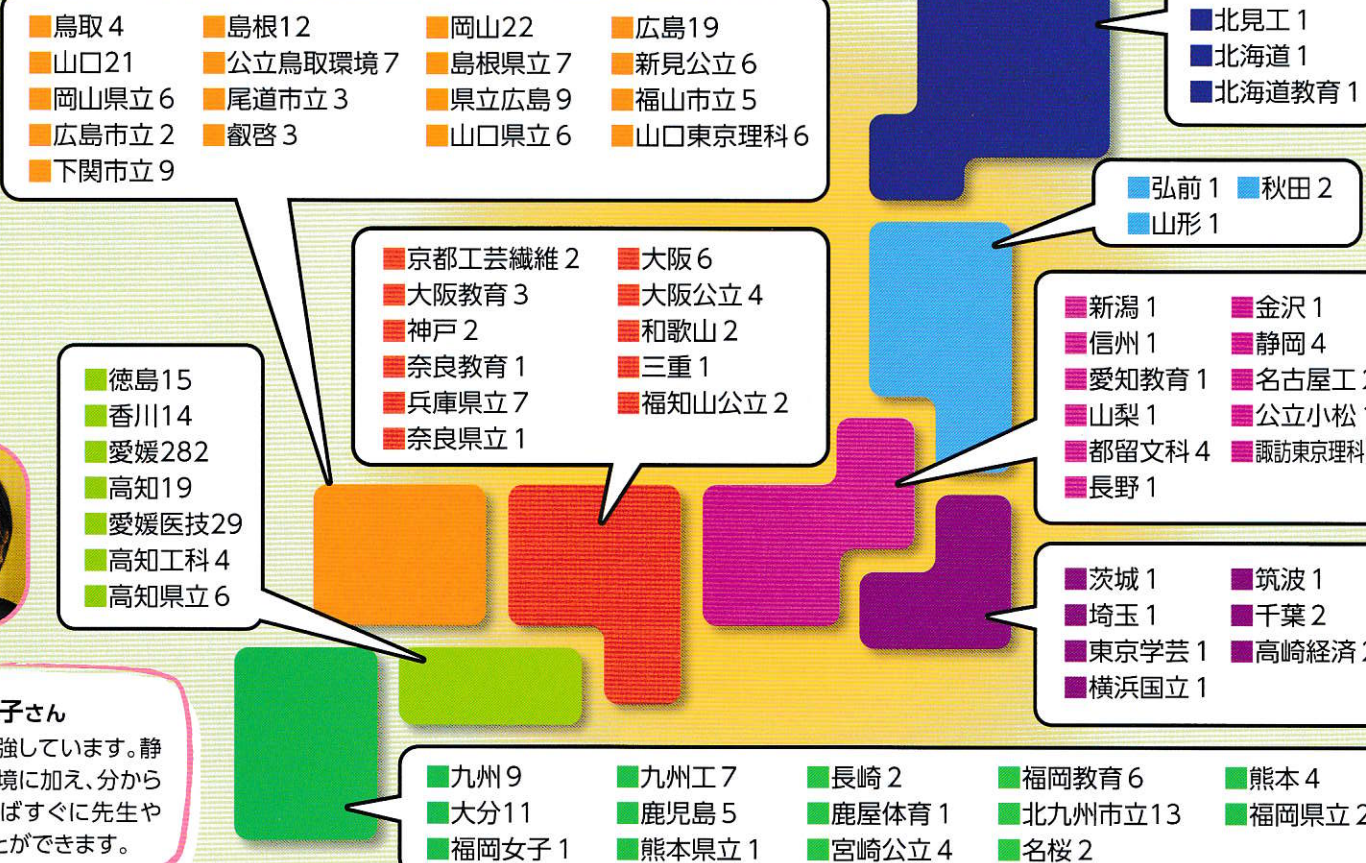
■鳥取 4 ■島根12 ■岡山22 ■広島19
■山口21 ■公立鳥取環境 7 ■島根県立 7 ■新見公立 6
■岡山県立 6 ■尾道市立 3 ■県立広島 9 ■福山市立 5
■広島市立 2 ■叡啓 3 ■山口県立 6 ■山口東京理科 6
■下関市立 9

■北見工 1
■北海道 1
■北海道教育 1

■弘前 1 ■秋田 2
■山形 1

■京都工芸繊維 2 ■大阪 6
■大阪教育 3 ■大阪公立 4
■神戸 2 ■和歌山 2
■奈良教育 1 ■三重 1
■兵庫県立 7 ■福知山公立 2
■奈良県立 1

■新潟 1 ■金沢 1
■信州 1 ■静岡 4
■愛知教育 1 ■名古屋工 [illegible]
■山梨 1 ■公立小松 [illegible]
■都留文科 4 ■諏訪東京理科 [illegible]
■長野 1

■徳島15
■香川14
■愛媛282
■高知19
■愛媛医技29
■高知工科 4
■高知県立 6

■茨城 1 ■筑波 1
■埼玉 1 ■千葉 2
■東京学芸 1 ■高崎経済 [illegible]
■横浜国立 1

子さん
強しています。静
境に加え、分から
ばすぐに先生や
とができます。

■九州 9 ■九州工 7 ■長崎 2 ■福岡教育 6 ■熊本 4
■大分11 ■鹿児島 5 ■鹿屋体育 1 ■北九州市立13 ■福岡県立 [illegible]
■福岡女子 1 ■熊本県立 1 ■宮崎公立 4 ■名桜 2